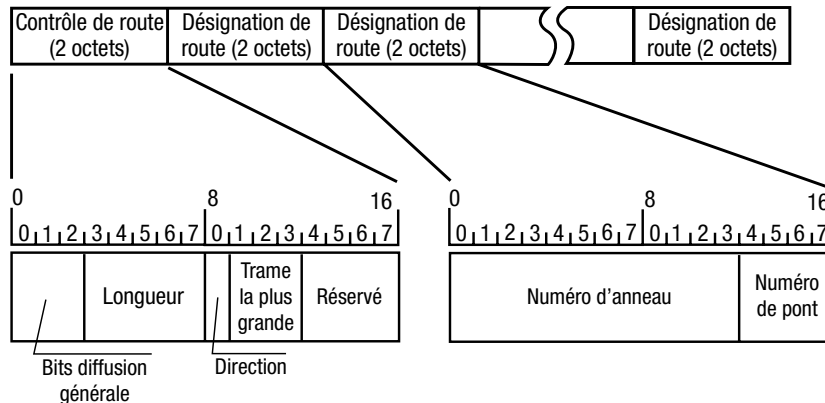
Contrôle de route (2 octets)

Désignation de route (2 octets)

Désignation de route (2 octets)

Désignation de route (2 octets)

0

8

16

0 1 2 3 4 5 6 7 0 1 2 3 4 5 6 7

Longueur

Trame la plus grande

Réservé

Bits diffusion générale

Direction

0

8

16

0 1 2 3 4 5 6 7 0 1 2 3 4 5 6 7

Numéro d'anneau

Numéro de pont